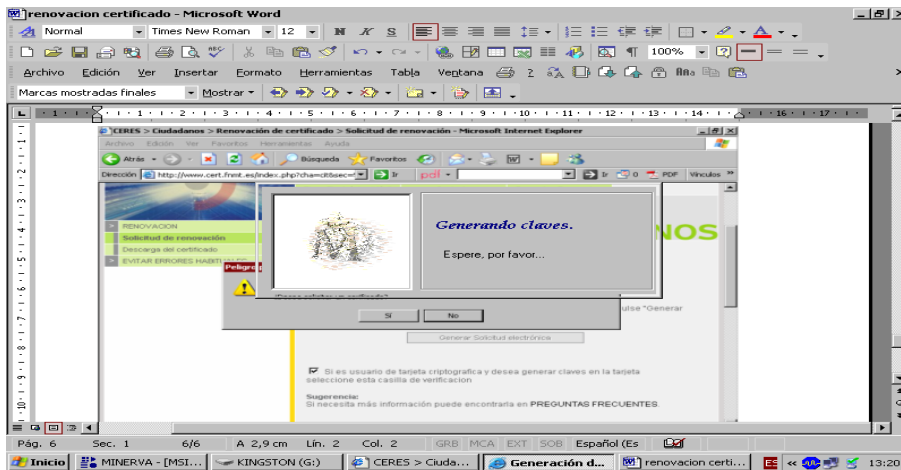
renovacion certificado - Microsoft Word

Normal | Times New Roman | 12 | N K S

100%

Archivo Edición Ver Insertar Formato Herramientas Tabla Ventana

Marcas mostradas finales | Mostrar

1 · 2 · 3 · 4 · 5 · 6 · 7 · 8 · 9 · 10 · 11 · 12 · 13 · 14 · 16 · 17

CERES > Ciudadanos > Renovación de certificado > Solicitud de renovación - Microsoft Internet Explorer

Archivo Edición Ver Favoritos Herramientas Ayuda

Atrás | Búsqueda | Favoritos

Dirección http://www.cert.fnmt.es/index.php?cha=cit&sec= | Ir | pdf | Ir | PDF | Vínculos

RENOVACION
Solicitud de renovación
Descarga del certificado
EVITAR ERRORES HABITU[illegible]

Peligro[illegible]

Generando claves.

Espere, por favor...

NOS

¿Desea solicitar un certificado?

Sí | No

ulse "Generar

Generar Solicitud electrónica

Si es usuario de tarjeta criptografica y desea generar claves en la tarjeta seleccione esta casilla de verificacion

Sugerencia:
Si necesita más información puede encontrarla en PREGUNTAS FRECUENTES.

Pág. 6 | Sec. 1 | 6/6 | A 2,9 cm | Lín. 2 | Col. 2 | GRB | MCA | EXT | SOB | Español (Es

Inicio | MINERVA - [MSI... | KINGSTON (G:) | CERES > Ciuda... | Generación d... | renovacion certi... | ES | 13:20